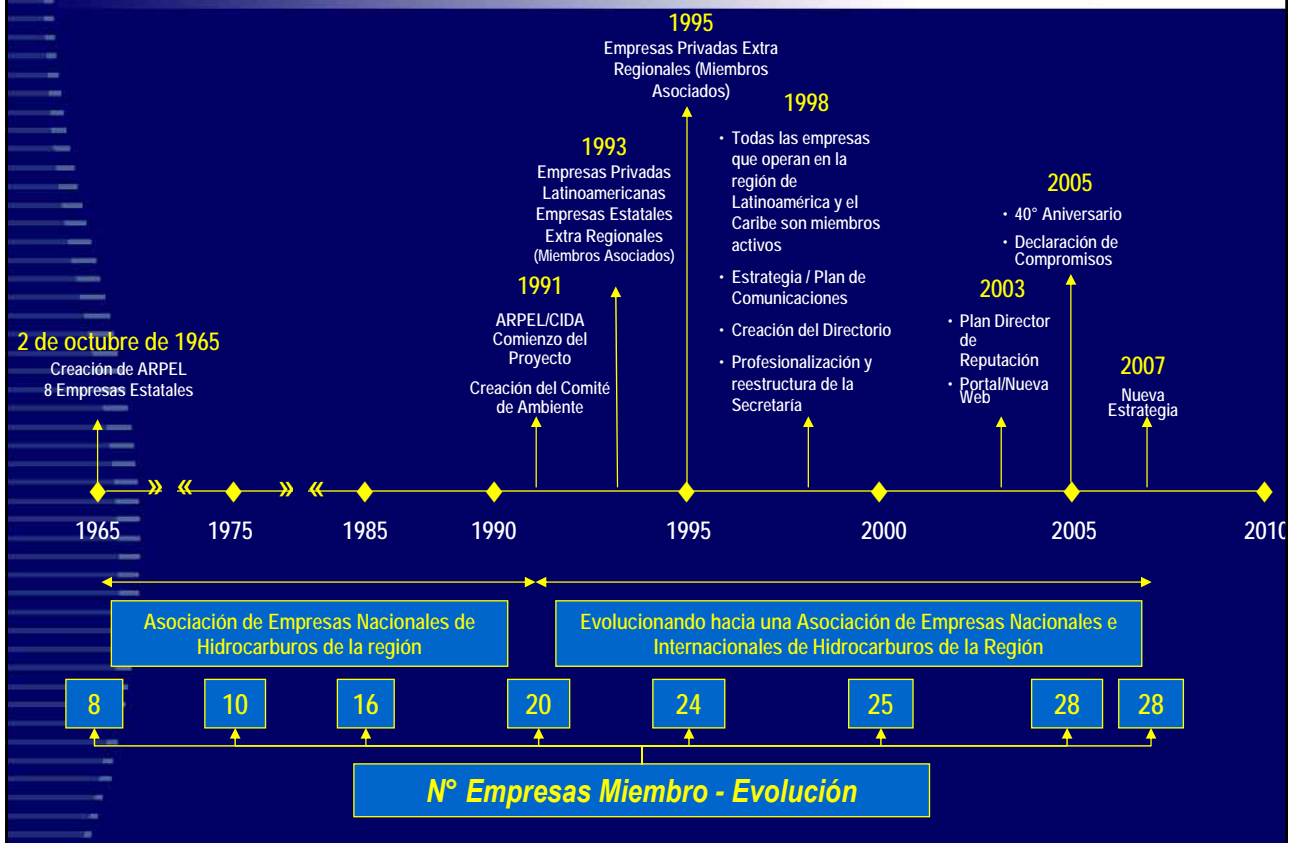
1995
Empresas Privadas Extra Regionales (Miembros Asociados)

1998
• Todas las empresas que operan en la región de Latinoamérica y el Caribe son miembros activos
• Estrategia / Plan de Comunicaciones
• Creación del Directorio
• Profesionalización y reestructura de la Secretaría

1993
Empresas Privadas Latinoamericanas
Empresas Estatales Extra Regionales
(Miembros Asociados)

1991
ARPEL/CIDA Comienzo del Proyecto
Creación del Comité de Ambiente

2005
• 40° Aniversario
• Declaración de Compromisos

2003
• Plan Director de Reputación
• Portal/Nueva Web

2007
Nueva Estrategia

2 de octubre de 1965
Creación de ARPEL
8 Empresas Estatales

1965 » « 1975 » « 1985 1990 1995 2000 2005 2010

Asociación de Empresas Nacionales de Hidrocarburos de la región

Evolucionando hacia una Asociación de Empresas Nacionales e Internacionales de Hidrocarburos de la Región

| 8 | 10 | 16 | 20 | 24 | 25 | 28 | 28 |
|---|---|---|---|---|---|---|---|

N° Empresas Miembro - Evolución